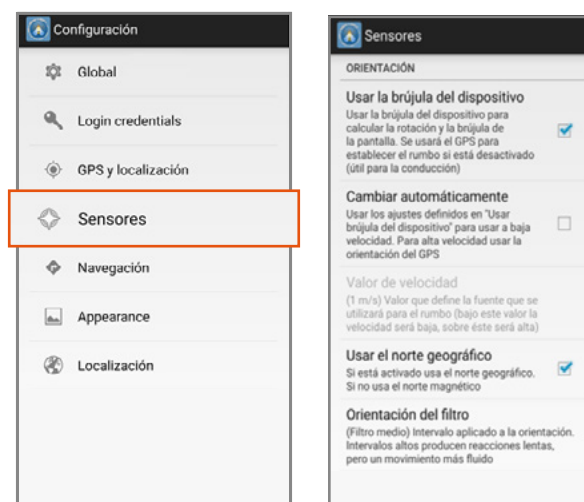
Configuración

Global

Login credentials

GPS y localización

Sensores

Navegación

Appearance

Localización

Sensores

ORIENTACIÓN

Usar la brújula del dispositivo
Usar la brújula del dispositivo para calcular la rotación y la brújula de la pantalla. Se usará el GPS para establecer el rumbo si está desactivado (útil para la conducción)

Cambiar automáticamente
Usar los ajustes definidos en "Usar brújula del dispositivo" para usar a baja velocidad. Para alta velocidad usar la orientación del GPS

Valor de velocidad
(1 m/s) Valor que define la fuente que se utilizará para el rumbo (bajo este valor la velocidad será baja, sobre éste será alta)

Usar el norte geográfico
Si está activado usa el norte geográfico. Si no usa el norte magnético

Orientación del filtro
(Filtro medio) Intervalo aplicado a la orientación. Intervalos altos producen reacciones lentas, pero un movimiento más fluido